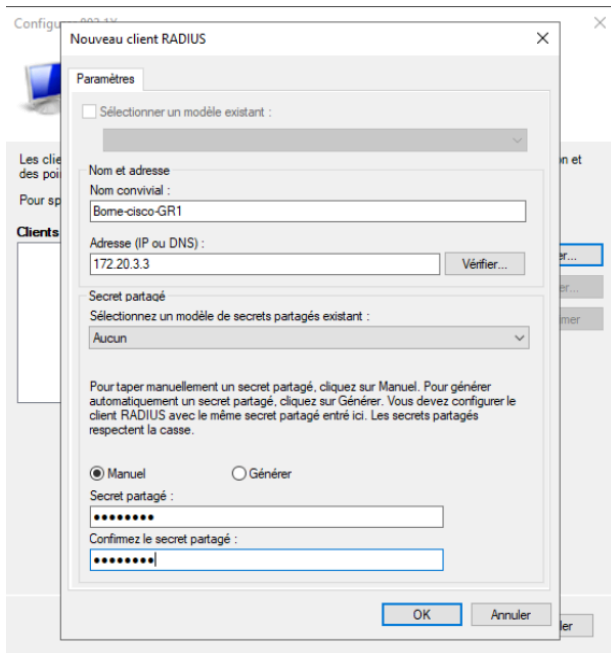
Configu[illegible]

Les cli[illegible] des poi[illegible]

Pour sp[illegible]

Clients

on et

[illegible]er...

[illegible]er...

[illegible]mer

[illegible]ler

Nouveau client RADIUS

Paramètres

Sélectionner un modèle existant :

Nom et adresse

Nom convivial :

Borne-cisco-GR1

Adresse (IP ou DNS) :

172.20.3.3

Vérifier...

Secret partagé

Sélectionnez un modèle de secrets partagés existant :

Aucun

Pour taper manuellement un secret partagé, cliquez sur Manuel. Pour générer automatiquement un secret partagé, cliquez sur Générer. Vous devez configurer le client RADIUS avec le même secret partagé entré ici. Les secrets partagés respectent la casse.

Manuel

Générer

Secret partagé :

••••••••

Confirmez le secret partagé :

••••••••

OK

Annuler